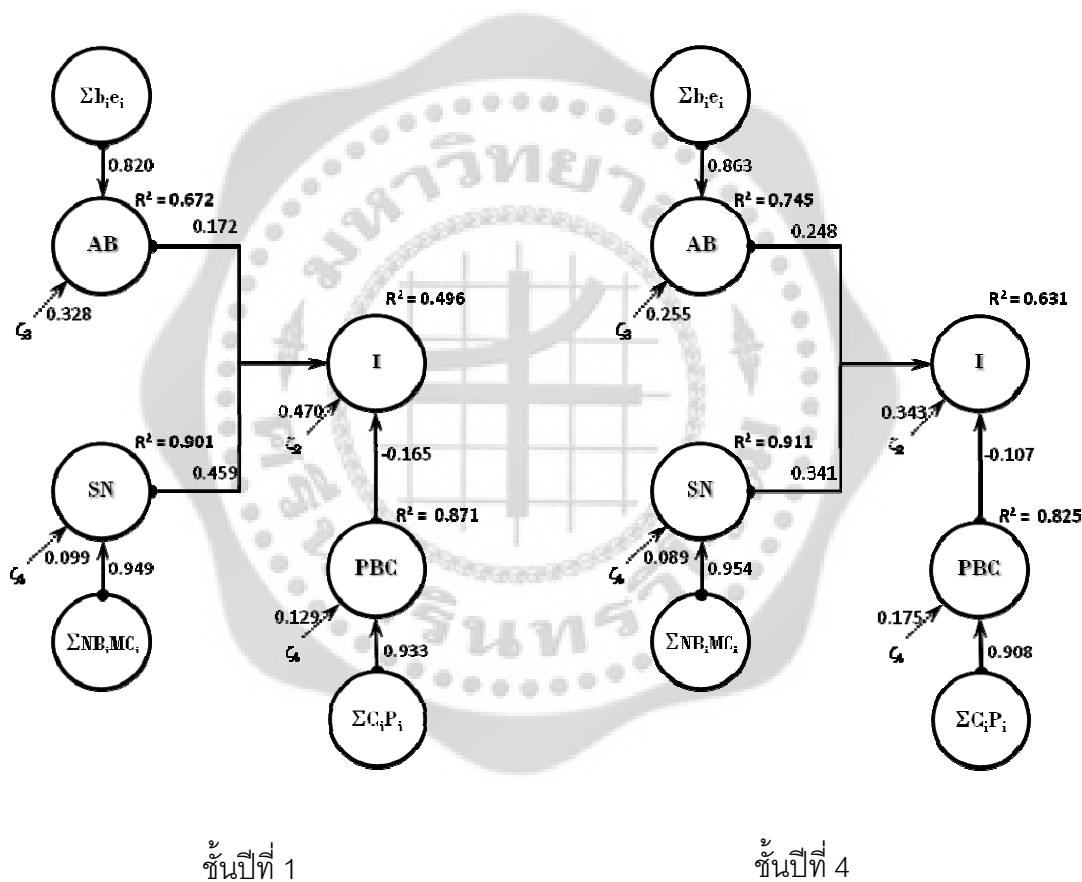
$\Sigma b_i e_i$
0.820
$R^2 = 0.672$
AB
0.172
$\zeta_3$ 0.328
$R^2 = 0.496$
I
0.470
$\zeta_2$
$R^2 = 0.901$
SN
0.459
-0.165
$R^2 = 0.871$
$\zeta_4$ 0.099
0.949
PBC
$\Sigma NB_i MC_i$
0.129
$\zeta_5$
0.933
$\Sigma C_i P_i$

$\Sigma b_i e_i$
0.863
$R^2 = 0.745$
AB
0.248
$\zeta_3$ 0.255
$R^2 = 0.631$
I
0.343
$\zeta_2$
$R^2 = 0.911$
SN
0.341
-0.107
$R^2 = 0.825$
$\zeta_4$ 0.089
0.954
PBC
$\Sigma NB_i MC_i$
0.175
$\zeta_5$
0.908
$\Sigma C_i P_i$

ชั้นปีที่ 1

ชั้นปีที่ 4